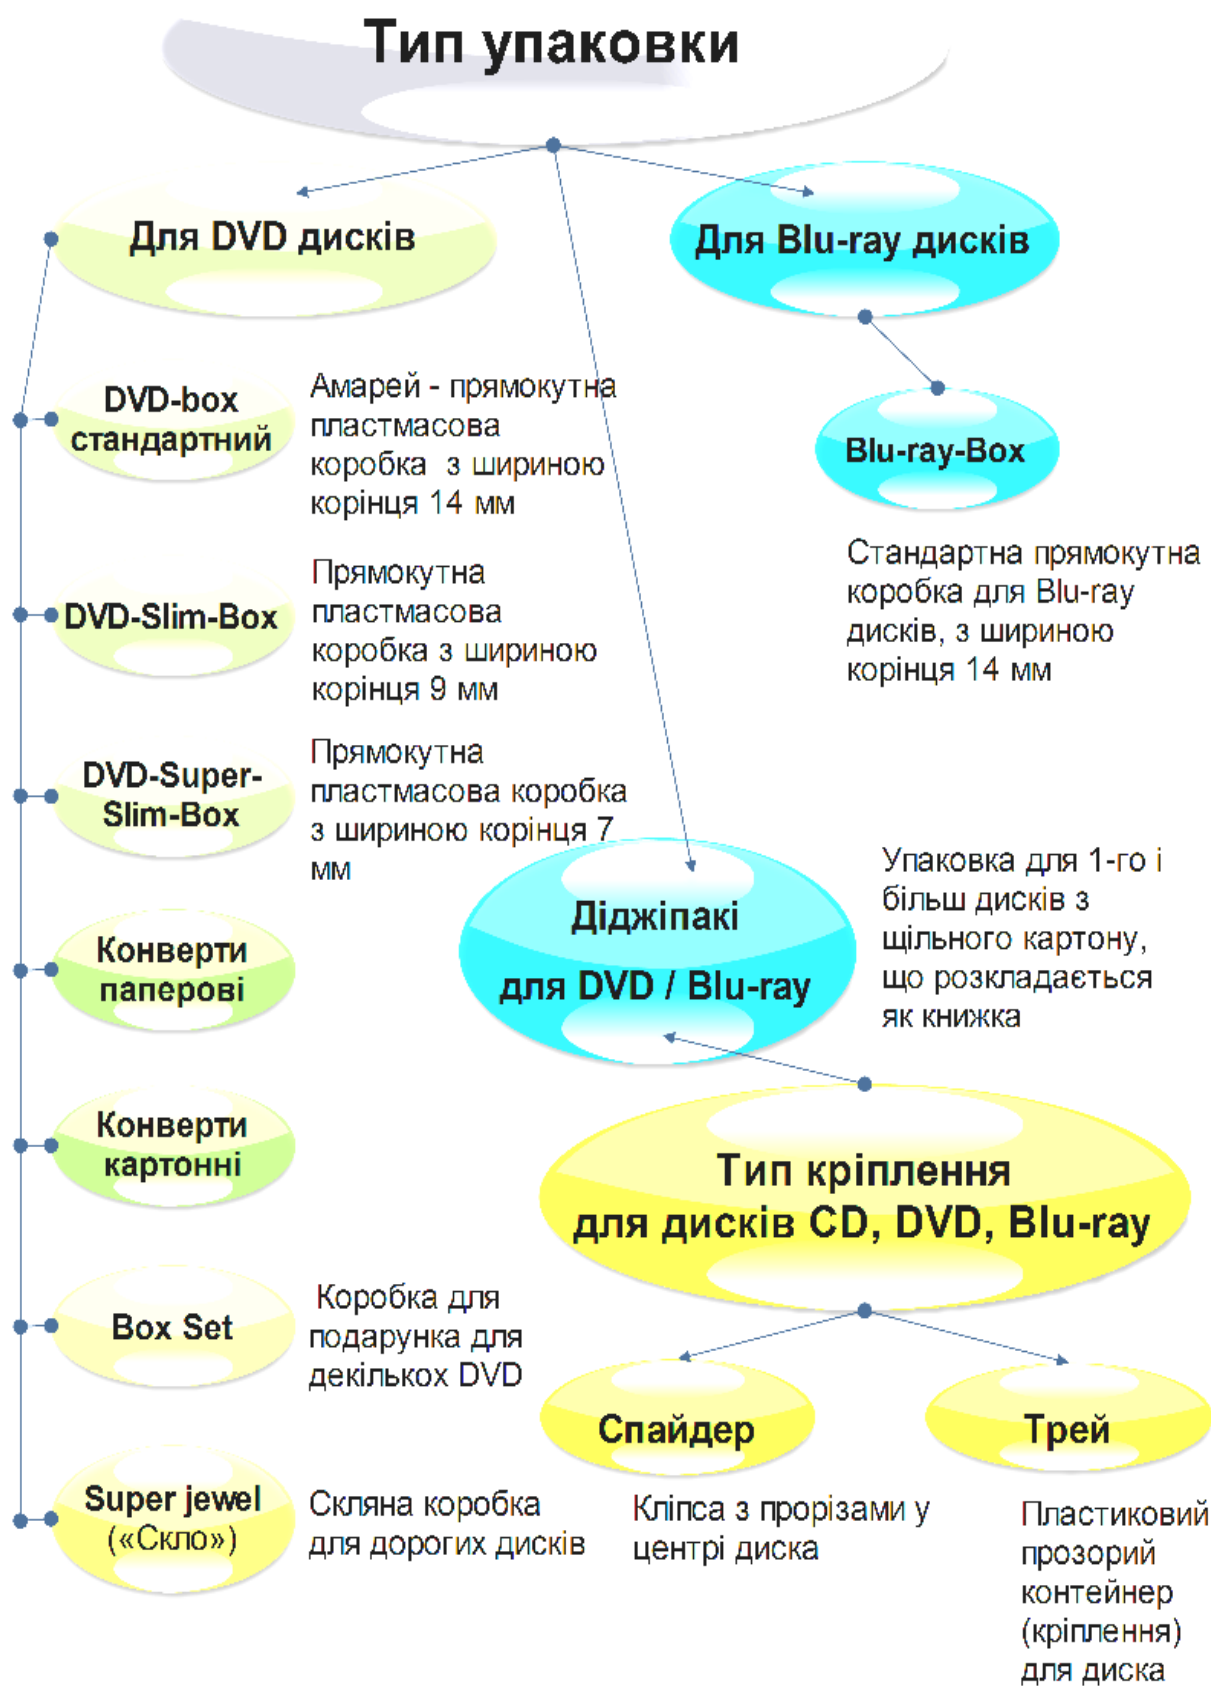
Тип упаковки

Для DVD дисків

Для Blu-ray дисків

DVD-box стандартний

Амарей - прямокутна пластмасова коробка з шириною корінця 14 мм

Blu-ray-Box

Стандартна прямокутна коробка для Blu-ray дисків, з шириною корінця 14 мм

DVD-Slim-Box

Прямокутна пластмасова коробка з шириною корінця 9 мм

DVD-Super-Slim-Box

Прямокутна пластмасова коробка з шириною корінця 7 мм

Діджіпакі для DVD / Blu-ray

Упаковка для 1-го і більш дисків з щільного картону, що розкладається як книжка

Конверти паперові

Конверти картонні

Тип кріплення для дисків CD, DVD, Blu-ray

Box Set

Коробка для подарунка для декількох DVD

Спайдер

Трей

Super jewel («Скло»)

Скляна коробка для дорогих дисків

Кліпса з прорізами у центрі диска

Пластиковий прозорий контейнер (кріплення) для диска